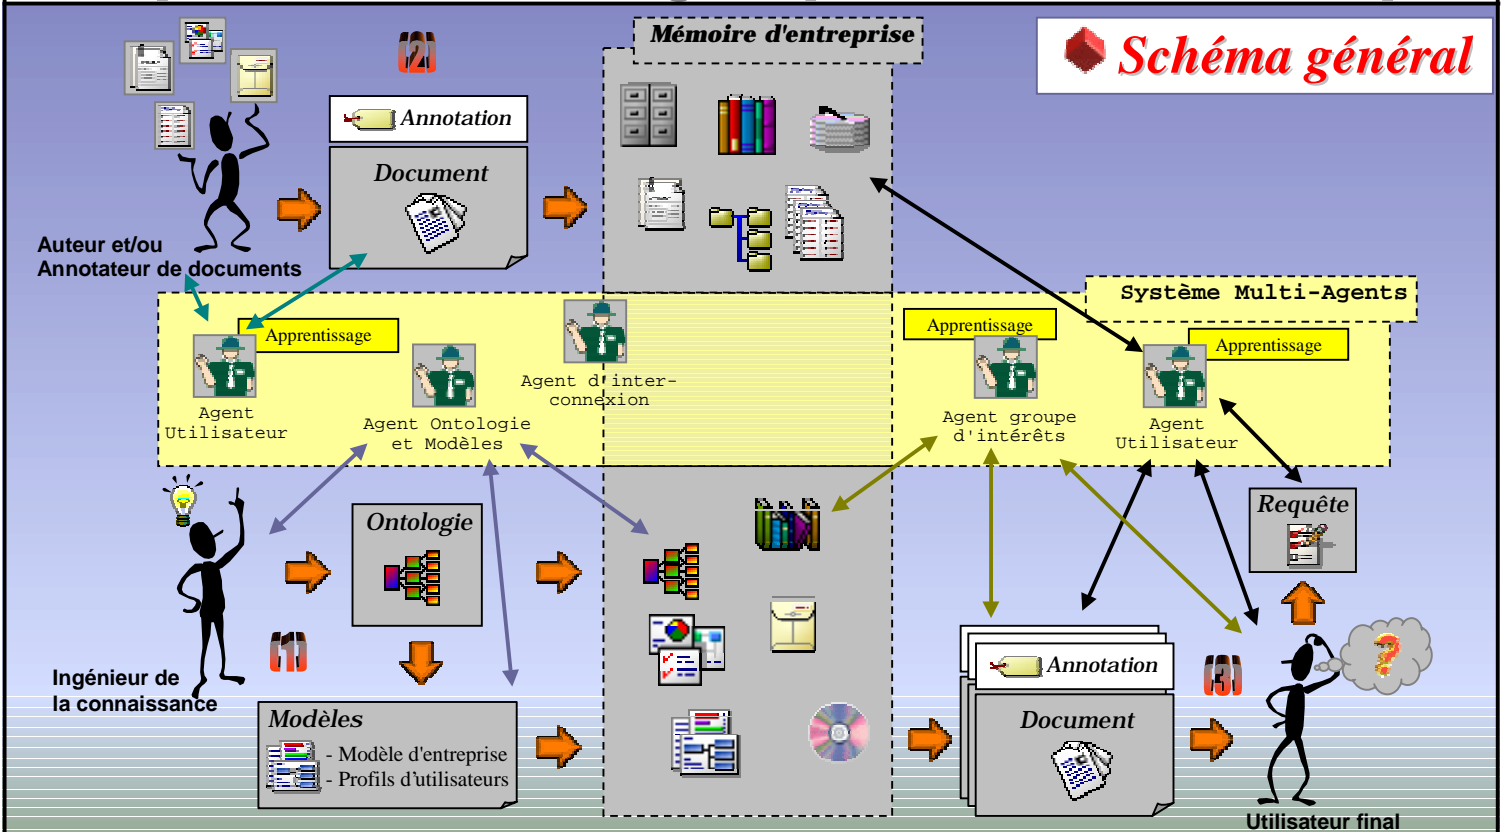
Schéma général

Mémoire d'entreprise

(2)

Annotation

Document

Auteur et/ou Annotateur de documents

Système Multi-Agents

Apprentissage

Agent Utilisateur

Agent Ontologie et Modèles

Agent d'inter-connexion

Apprentissage

Agent groupe d'intérêts

Apprentissage

Agent Utilisateur

Requête

Ontologie

(1)

Ingénieur de la connaissance

Modèles
- Modèle d'entreprise
- Profils d'utilisateurs

Annotation

Document

(3)

Utilisateur final